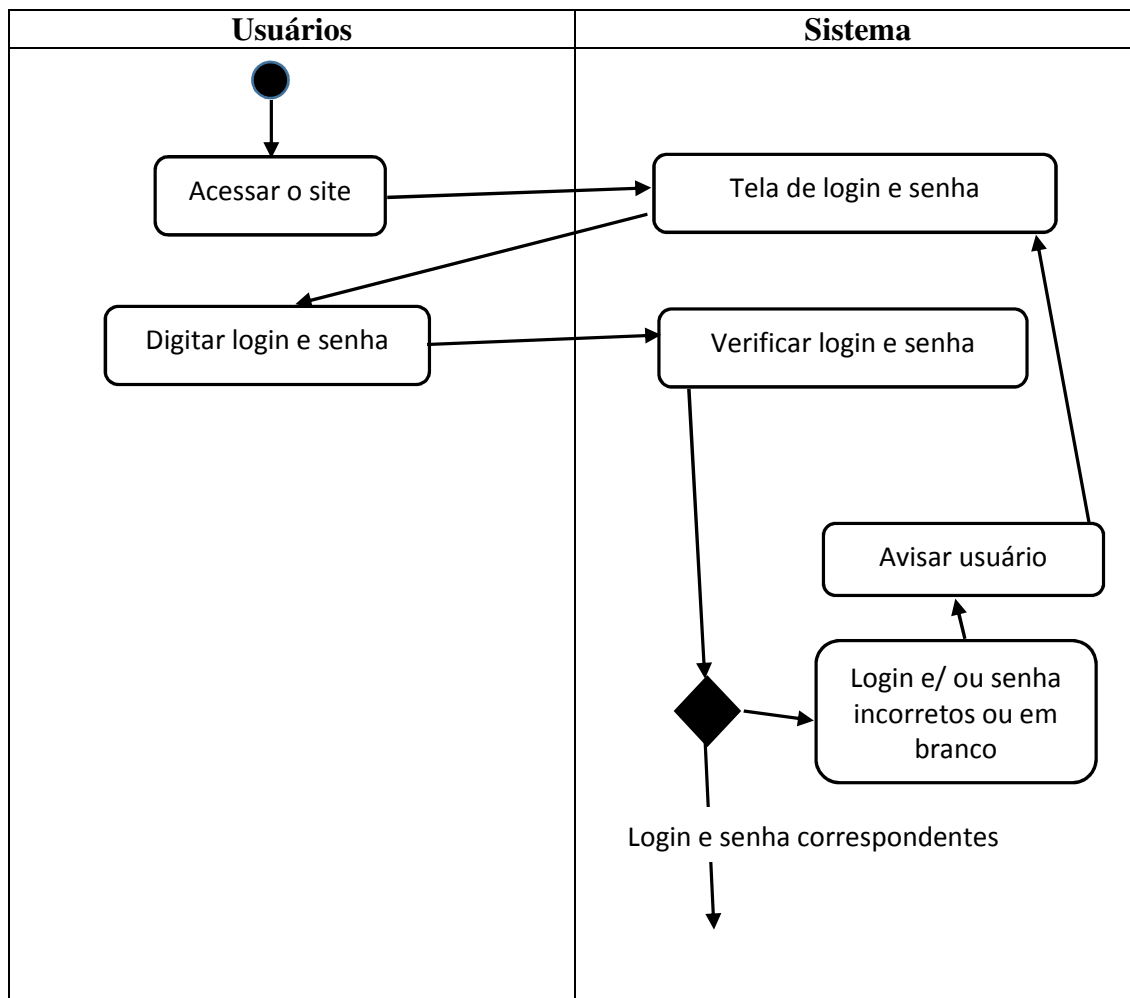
| Usuários | Sistema |
|---|---|
| Acessar o site | Tela de login e senha |
| Digitar login e senha | Verificar login e senha |
| | Avisar usuário |
| | Login e/ ou senha incorretos ou em branco |
| | Login e senha correspondentes |